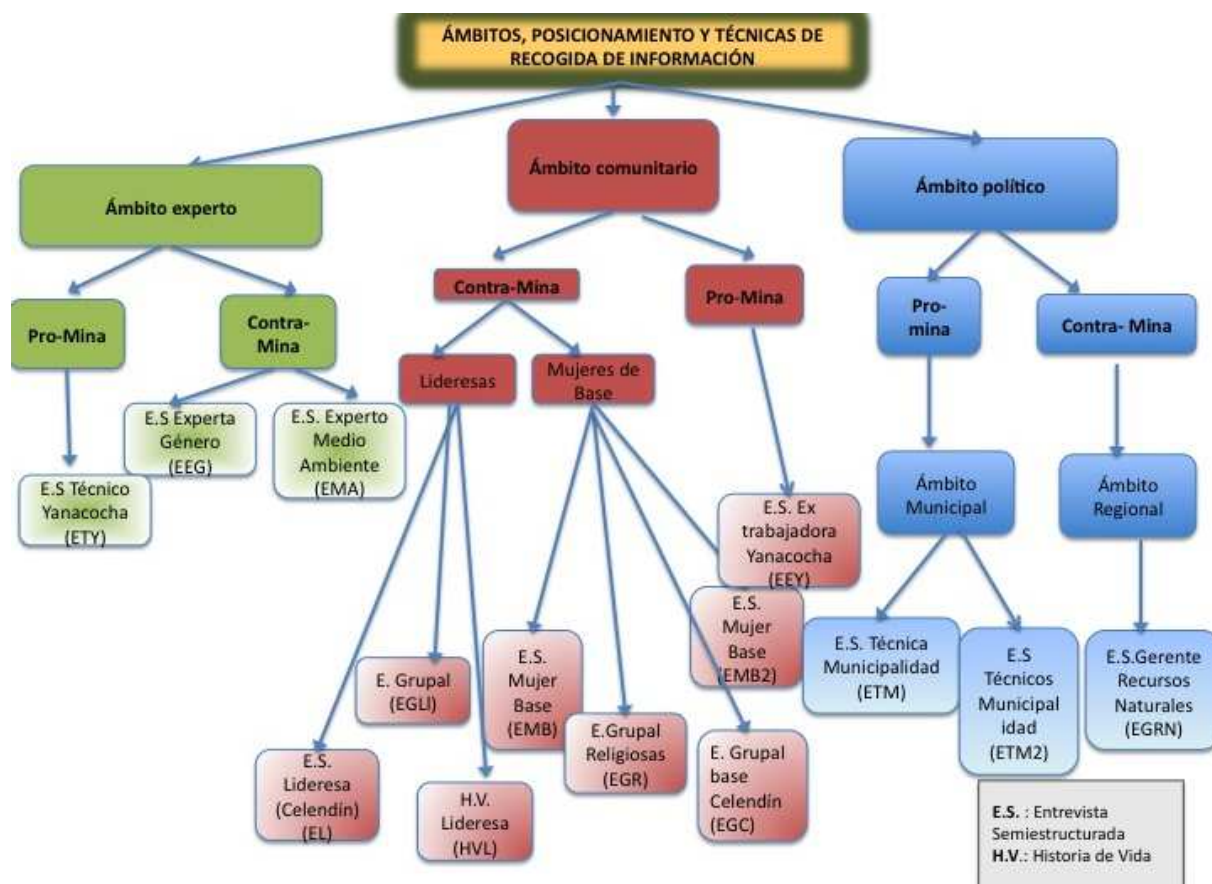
ÁMBITOS, POSICIONAMIENTO Y TÉCNICAS DE RECOGIDA DE INFORMACIÓN

Ámbito experto

Pro-Mina

Contra-Mina

E.S Técnico Yanacocha (ETY)

E.S Experta Género (EEG)

E.S. Experto Medio Ambiente (EMA)

Ámbito comunitario

Contra-Mina

Pro-Mina

Lideresas

Mujeres de Base

E.S. Ex trabajadora Yanacocha (EEY)

E.S. Mujer Base (EMB2)

E. Grupal (EGLI)

E.S. Mujer Base (EMB)

E.Grupal Religiosas (EGR)

E. Grupal base Celendín (EGC)

E.S. Lideresa (Celendín) (EL)

H.V. Lideresa (HVL)

Ámbito político

Pro-mina

Contra- Mina

Ámbito Municipal

Ámbito Regional

E.S. Técnica Municipalidad (ETM)

E.S Técnicos Municipal idad (ETM2)

E.S.Gerente Recursos Naturales (EGRN)

E.S. : Entrevista Semiestructurada
H.V.: Historia de Vida